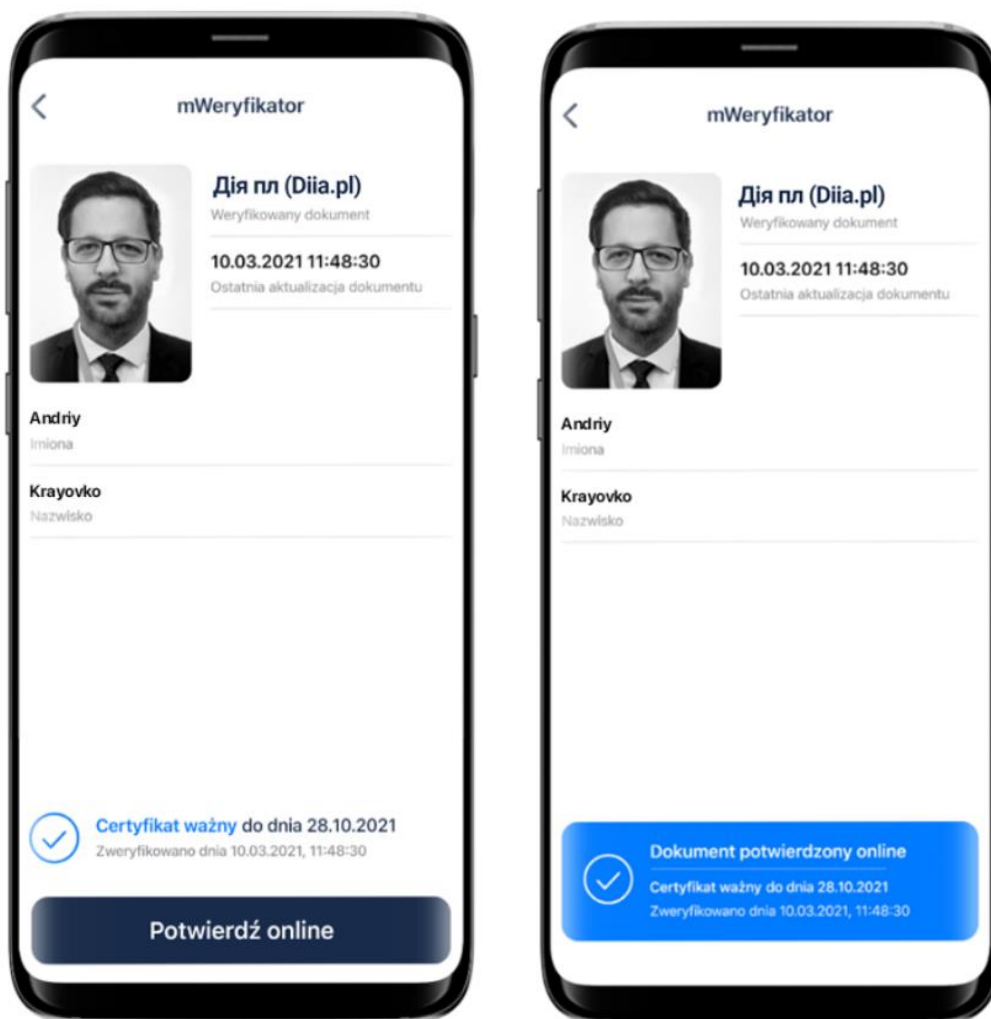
mWeryfikator

Дія пл (Diia.pl)
Weryfikowany dokument

10.03.2021 11:48:30
Ostatnia aktualizacja dokumentu

Andriy
Imiona

Krayovko
Nazwisko

Certyfikat ważny do dnia 28.10.2021
Zweryfikowano dnia 10.03.2021, 11:48:30

Potwierdź online

mWeryfikator

Дія пл (Diia.pl)
Weryfikowany dokument

10.03.2021 11:48:30
Ostatnia aktualizacja dokumentu

Andriy
Imiona

Krayovko
Nazwisko

Dokument potwierdzony online
Certyfikat ważny do dnia 28.10.2021
Zweryfikowano dnia 10.03.2021, 11:48:30